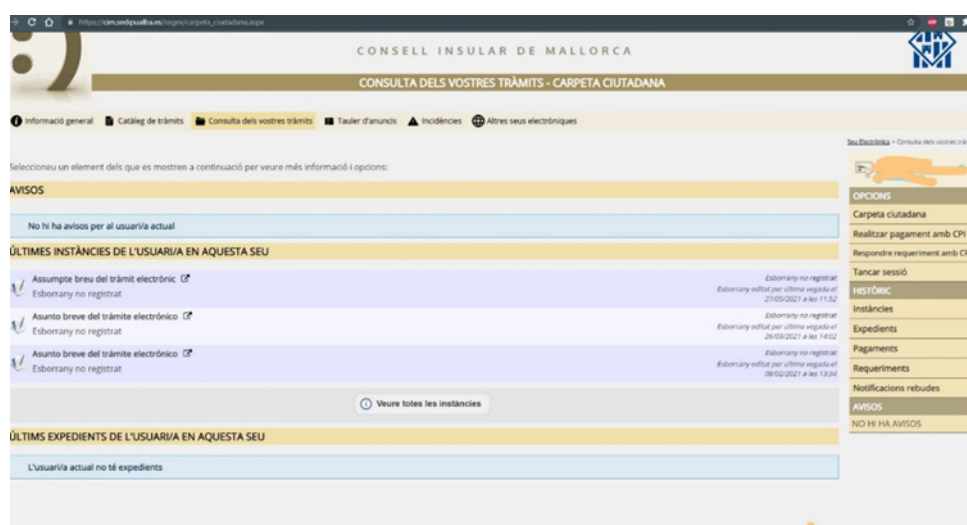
https://cim.sedipualba.es/segex/carpeta_ciudadana.aspx

CONSELL INSULAR DE MALLORCA

CONSULTA DELS VOSTRES TRÀMITS - CARPETA CIUTADANA

Informació general | Catàleg de tràmits | Consulta dels vostres tràmits | Tauler d'anuncis | Incidències | Altres seus electròniques

Seu Electrònica > Consulta dels vostres trà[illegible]

Seleccioneu un element dels que es mostren a continuació per veure més informació i opcions:

AVISOS

No hi ha avisos per al usuari/a actual

ÚLTIMES INSTÀNCIES DE L'USUARI/A EN AQUESTA SEU

Assumpte breu del tràmit electrònic
Esborrany no registrat
Esborrany no registrat
Esborrany editat per última vegada el 27/05/2021 a les 11:52

Asunto breve del trámite electrónico
Esborrany no registrat
Esborrany no registrat
Esborrany editat per última vegada el 26/03/2021 a les 14:02

Asunto breve del trámite electrónico
Esborrany no registrat
Esborrany no registrat
Esborrany editat per última vegada el 08/02/2021 a les 13:34

Veure totes les instàncies

ÚLTIMS EXPEDIENTS DE L'USUARI/A EN AQUESTA SEU

L'usuari/a actual no té expedients

OPCIONS
Carpeta ciutadana
Realitzar pagament amb CPI
Respondre requeriment amb C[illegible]
Tancar sessió
HISTÒRIC
Instàncies
Expedients
Pagaments
Requeriments
Notificacions rebudes
AVISOS
NO HI HA AVISOS